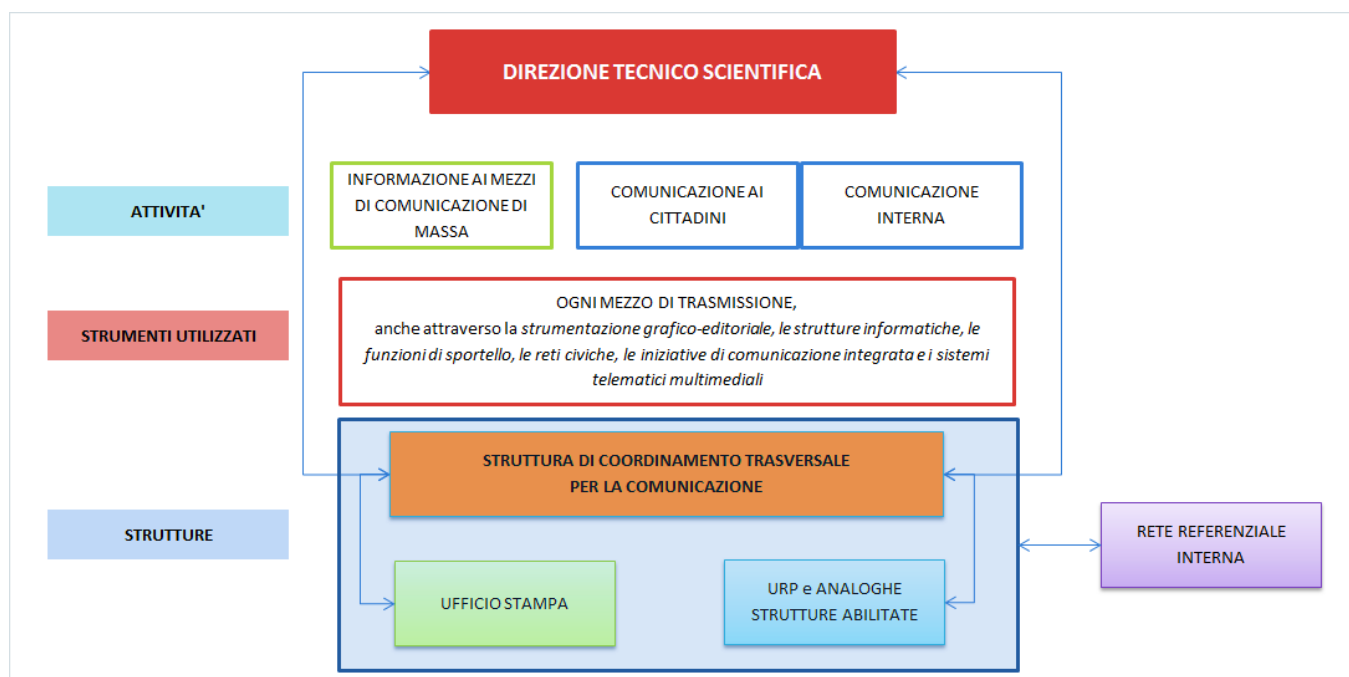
DIREZIONE TECNICO SCIENTIFICA

ATTIVITA'

INFORMAZIONE AI MEZZI DI COMUNICAZIONE DI MASSA

COMUNICAZIONE AI CITTADINI

COMUNICAZIONE INTERNA

STRUMENTI UTILIZZATI

OGNI MEZZO DI TRASMISSIONE,
anche attraverso la *strumentazione grafico-editoriale, le strutture informatiche, le funzioni di sportello, le reti civiche, le iniziative di comunicazione integrata e i sistemi telematici multimediali*

STRUTTURE

STRUTTURA DI COORDINAMENTO TRASVERSALE PER LA COMUNICAZIONE

UFFICIO STAMPA

URP e ANALOGHE STRUTTURE ABILITATE

RETE REFERENZIALE INTERNA